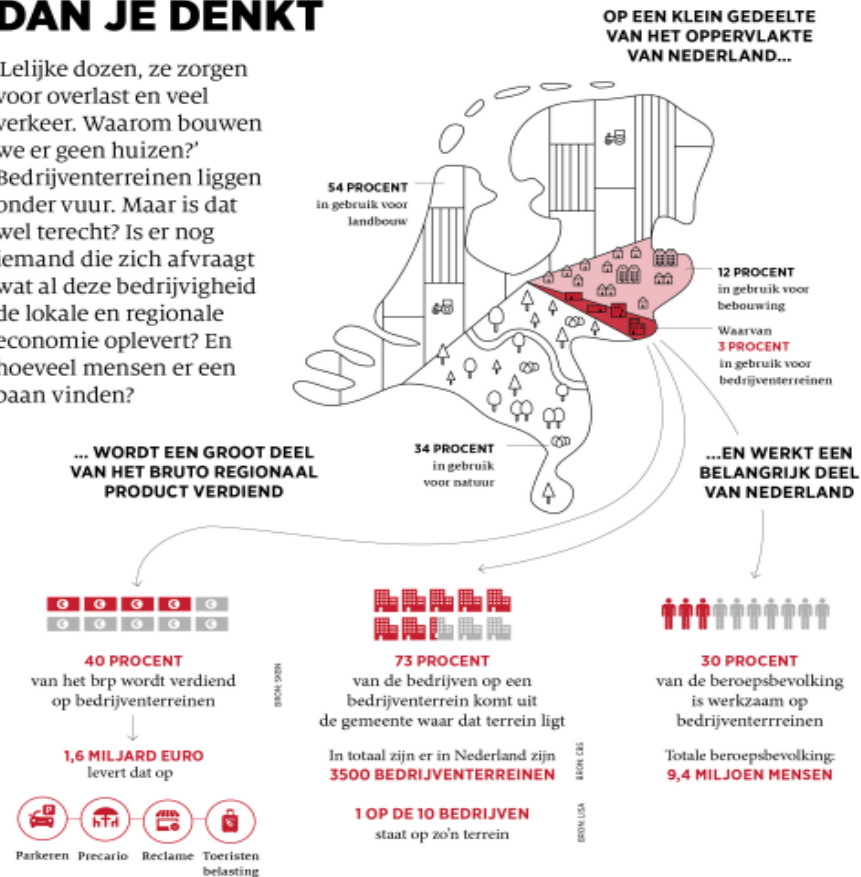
DAN JE DENKT

Lelijke dozen, ze zorgen voor overlast en veel verkeer. Waarom bouwen we er geen huizen?' Bedrijventerreinen liggen onder vuur. Maar is dat wel terecht? Is er nog iemand die zich afvraagt wat al deze bedrijvigheid de lokale en regionale economie oplevert? En hoeveel mensen er een baan vinden?

OP EEN KLEIN GEDEELTE VAN HET OPPERVLAKTE VAN NEDERLAND...

54 PROCENT in gebruik voor landbouw

12 PROCENT in gebruik voor bebouwing

Waarvan 3 PROCENT in gebruik voor bedrijventerreinen

34 PROCENT in gebruik voor natuur

... WORDT EEN GROOT DEEL VAN HET BRUTO REGIONAAL PRODUCT VERDIEND

...EN WERKT EEN BELANGRIJK DEEL VAN NEDERLAND

40 PROCENT van het brp wordt verdiend op bedrijventerreinen

BRON: SKBN

1,6 MILJARD EURO levert dat op

Parkeren Precario Reclame Toeristen belasting

73 PROCENT van de bedrijven op een bedrijventerrein komt uit de gemeente waar dat terrein ligt

In totaal zijn er in Nederland zijn 3500 BEDRIJVENTERREINEN

BRON: CBS

1 OP DE 10 BEDRIJVEN staat op zo'n terrein

BRON: LISA

30 PROCENT van de beroepsbevolking is werkzaam op bedrijventerrreinen

Totale beroepsbevolking: 9,4 MILJOEN MENSEN